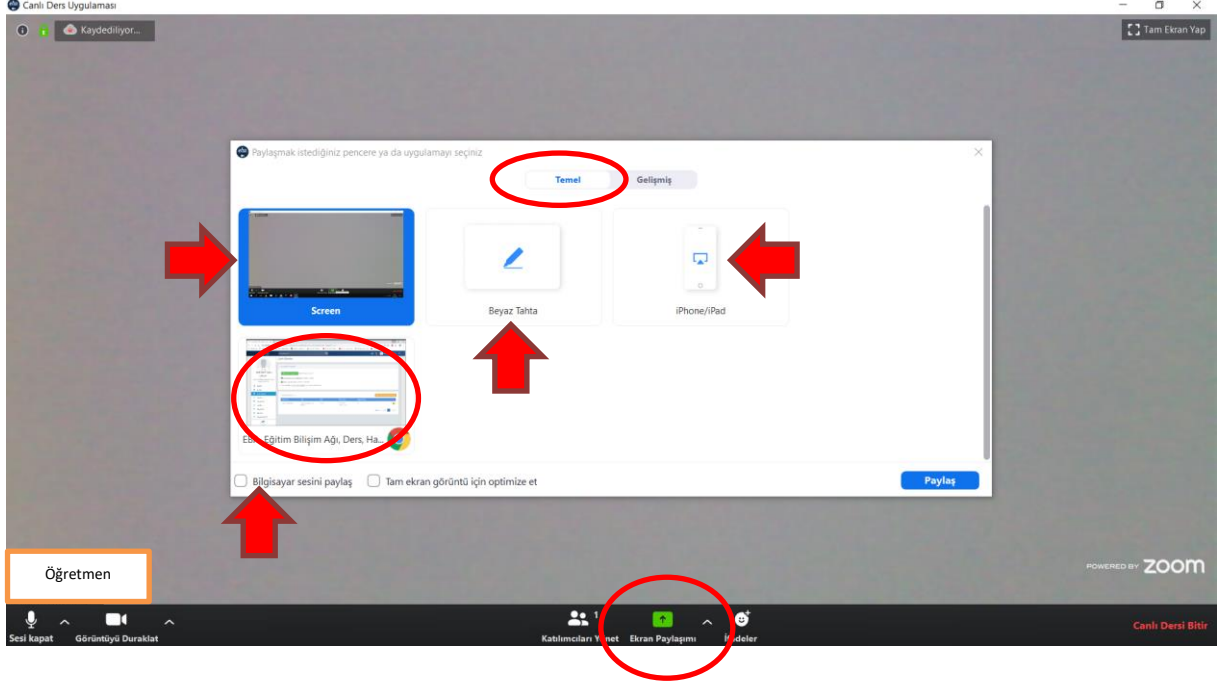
Canlı Ders Uygulaması

Kaydediliyor...

Tam Ekran Yap

Paylaşmak istediğiniz pencere ya da uygulamayı seçiniz

Temel

Gelişmiş

Screen

Beyaz Tahta

iPhone/iPad

EBA - Eğitim Bilişim Ağı, Ders, Ha...

Bilgisayar sesini paylaş

Tam ekran görüntü için optimize et

Paylaş

POWERED BY zoom

Öğretmen

Sesi kapat

Görüntüyü Duraklat

1

Katılımcıları Yönet

Ekran Paylaşımı

İfadeler

Canlı Dersi Bitir